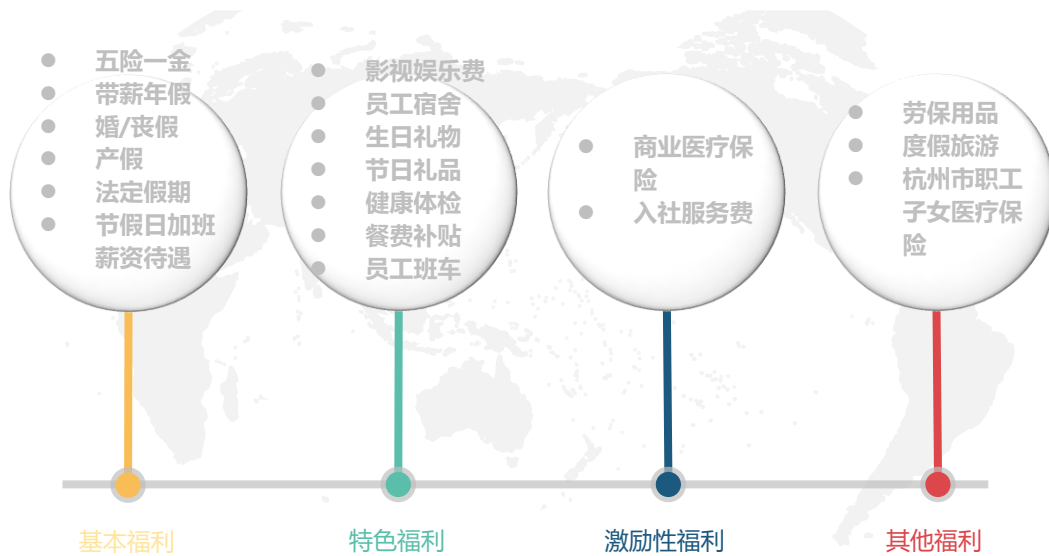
- 五险一金
- 带薪年假
- 婚/丧假
- 产假
- 法定假期
- 节假日加班薪资待遇

- 影视娱乐费
- 员工宿舍
- 生日礼物
- 节日礼品
- 健康体检
- 餐费补贴
- 员工班车

- 商业医疗保险
- 入社服务费

- 劳保用品
- 度假旅游
- 杭州市职工子女医疗保险

基本福利

特色福利

激励性福利

其他福利